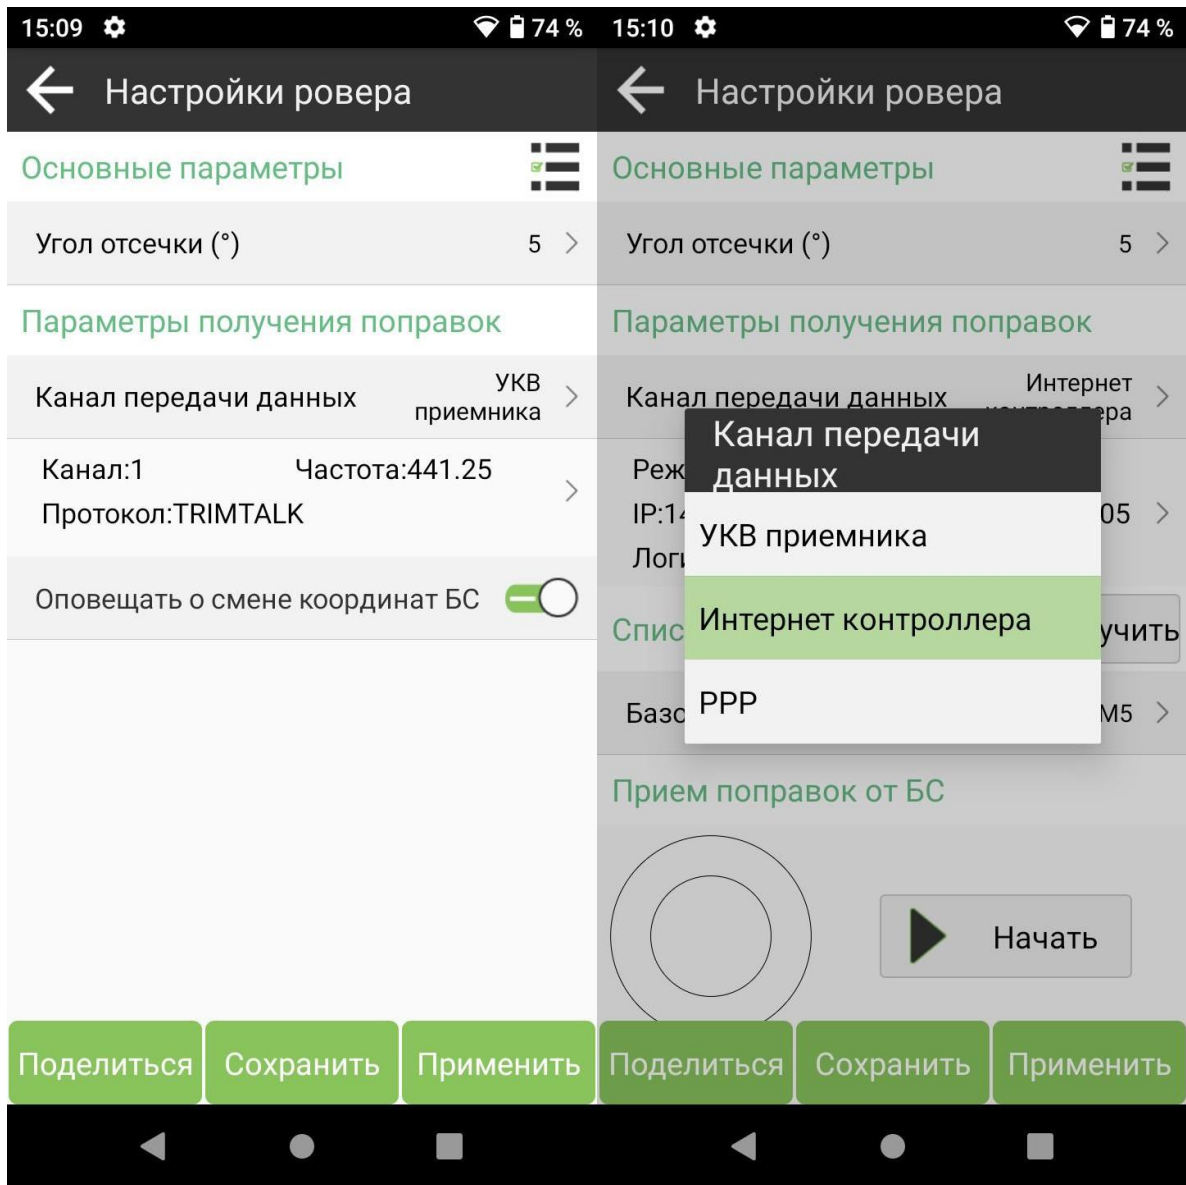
15:09 74 %

Настройки ровера

Основные параметры

Угол отсечки (°) 5

Параметры получения поправок

Канал передачи данных УКВ приемника

Канал:1 Частота:441.25
Протокол:TRIMTALK

Оповещать о смене координат БС

Поделиться Сохранить Применить

15:10 74 %

Настройки ровера

Основные параметры

Угол отсечки (°) 5

Параметры получения поправок

Канал передачи данных Интернет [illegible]ера

Реж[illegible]
IP:1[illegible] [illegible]05
Логи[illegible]

Спис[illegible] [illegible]учить

Базо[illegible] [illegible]М5

Канал передачи данных

УКВ приемника

Интернет контроллера

PPP

Прием поправок от БС

Начать

Поделиться Сохранить Применить